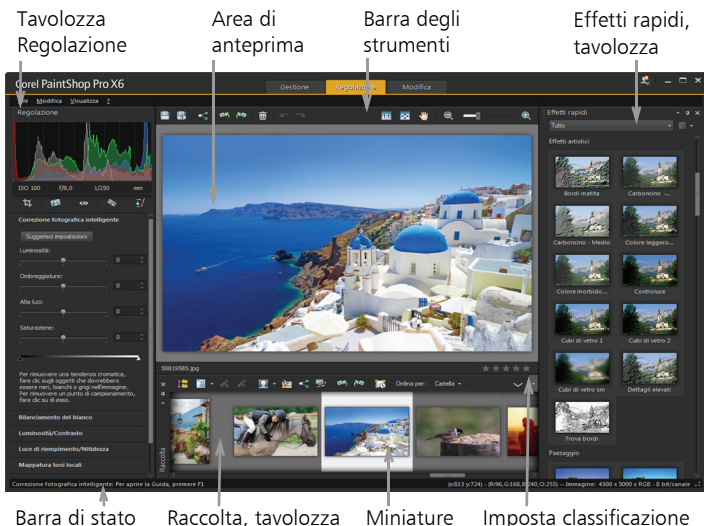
Tavolozza Regolazione

Area di anteprima

Barra degli strumenti

Effetti rapidi, tavolozza

Corel PaintShop Pro X6

Gestione | Regolazione | Modifica

File Modifica Visualizza ?

Regolazione

ISO 100 f/8,0 1/250 mm

Correzione fotografica intelligente

Suggerisci impostazioni

Luminosità:

Ombreggiature:

Alte luci:

Saturazione:

Per rimuovere una tendenza cromatica, fare clic sugli oggetti che dovrebbero essere neri, bianchi o grigi nell'immagine. Per rimuovere un punto di campionamento, fare clic su di esso.

Bilanciamento del bianco

Luminosità/Contrasto

Luce di riempimento/Nitidezza

Mappatura toni locali

50819585.jpg

Ordina per: Cartella

Raccolta

Effetti rapidi

Tutto

Effetti artistici

Bordi matita

Carboncino - ...

Carboncino - Medio

Colore leggero...

Colore morbido...

Controluce

Cubi di vetro 1

Cubi di vetro 2

Cubi di vetro sm

Dettagli elevati

Trova bordi

Paesaggio

Correzione fotografica intelligente: Per aprire la Guida, premere F1

(x:813 y:724) - (R:96, G:168, B:240, O:255) -- Immagine: 4500 x 3000 x RGB - 8 bit/canale

Barra di stato

Raccolta, tavolozza

Miniature

Imposta classificazione